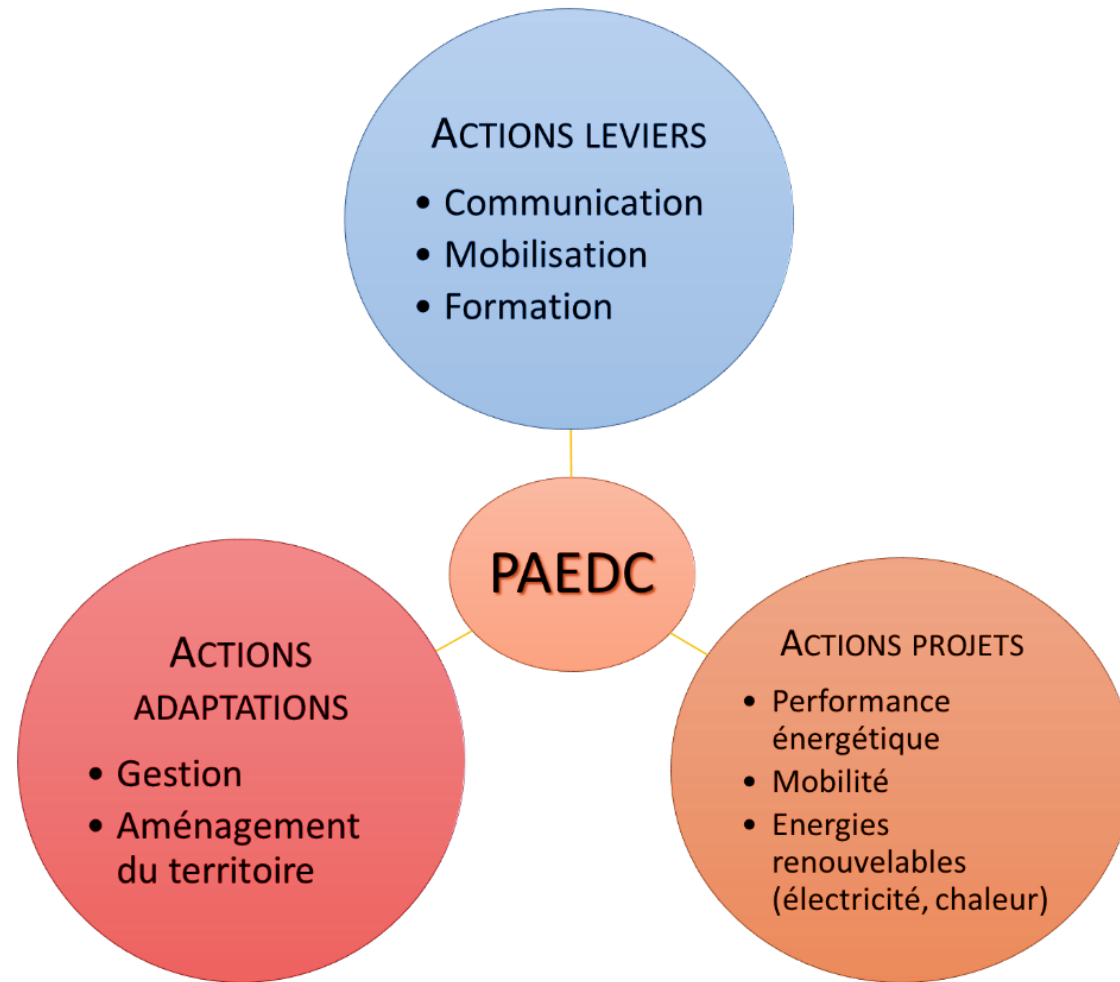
ACTIONS LEVIERS

- Communication
- Mobilisation
- Formation

PAEDC

ACTIONS ADAPTATIONS

- Gestion
- Aménagement du territoire

ACTIONS PROJETS

- Performance énergétique
- Mobilité
- Energies renouvelables (électricité, chaleur)